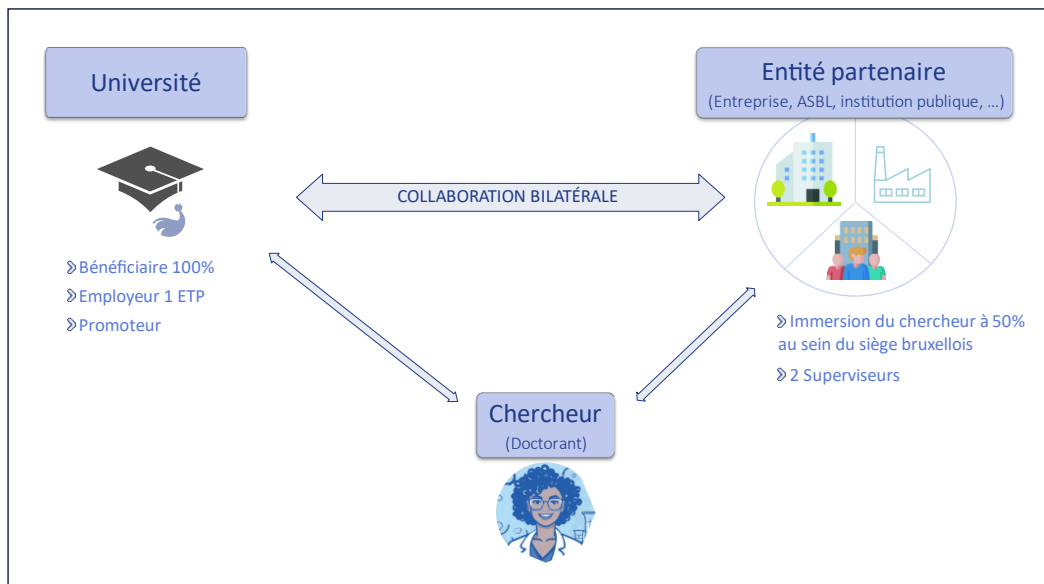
Université

Entité partenaire
(Entreprise, ASBL, institution publique, …)

COLLABORATION BILATÉRALE

Bénéficiaire 100%
Employeur 1 ETP
Promoteur

Immersion du chercheur à 50% au sein du siège bruxellois
2 Superviseurs

Chercheur
(Doctorant)